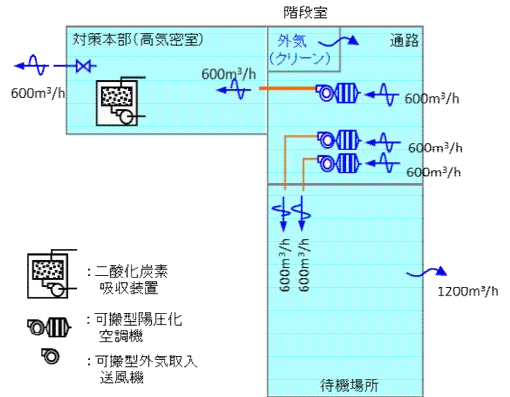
階段室

対策本部(高気密室)

外気
(クリーン)

通路

600m³/h

600m³/h

600m³/h

600m³/h

600m³/h

600m³/h

600m³/h

1200m³/h

:二酸化炭素
吸収装置

:可搬型陽圧化
空調機

:可搬型外気取入
送風機

待機場所